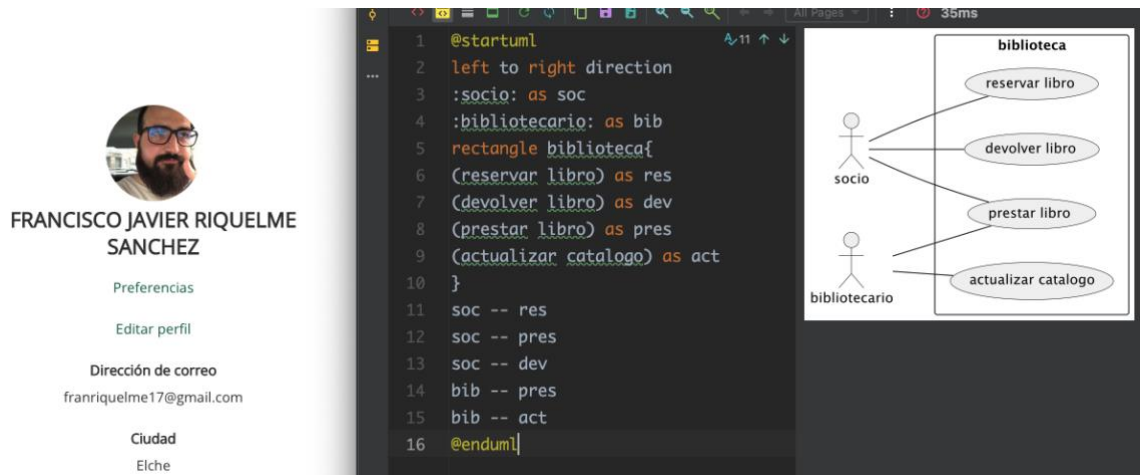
FRANCISCO JAVIER RIQUELME SANCHEZ

Preferencias

Editar perfil

Dirección de correo

franriquelme17@gmail.com

Ciudad

Elche

All Pages 35ms

1 @startuml
2 left to right direction
3 :socio: as soc
4 :bibliotecario: as bib
5 rectangle biblioteca{
6 (reservar libro) as res
7 (devolver libro) as dev
8 (prestar libro) as pres
9 (actualizar catalogo) as act
10 }
11 soc -- res
12 soc -- pres
13 soc -- dev
14 bib -- pres
15 bib -- act
16 @enduml

A11

biblioteca

reservar libro

devolver libro

prestar libro

actualizar catalogo

socio

bibliotecario